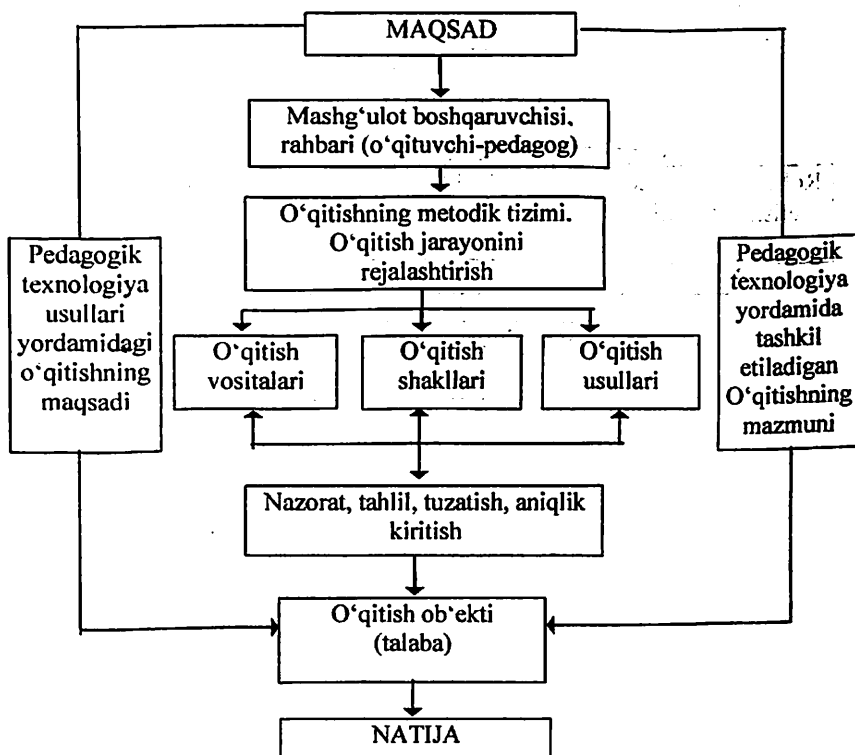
MAQSAD

Mashg'ulot boshqaruvchisi, rahbari (o'qituvchi-pedagog)

O'qitishning metodik tizimi. O'qitish jarayonini rejalashtirish

Pedagogik texnologiya usullari yordamidagi o'qitishning maqsadi

Pedagogik texnologiya yordamida tashkil etiladigan O'qitishning mazmuni

O'qitish vositalari

O'qitish shakllari

O'qitish usullari

Nazorat, tahlil, tuzatish, aniqlik kiritish

O'qitish ob'ekti (talaba)

NATIJA